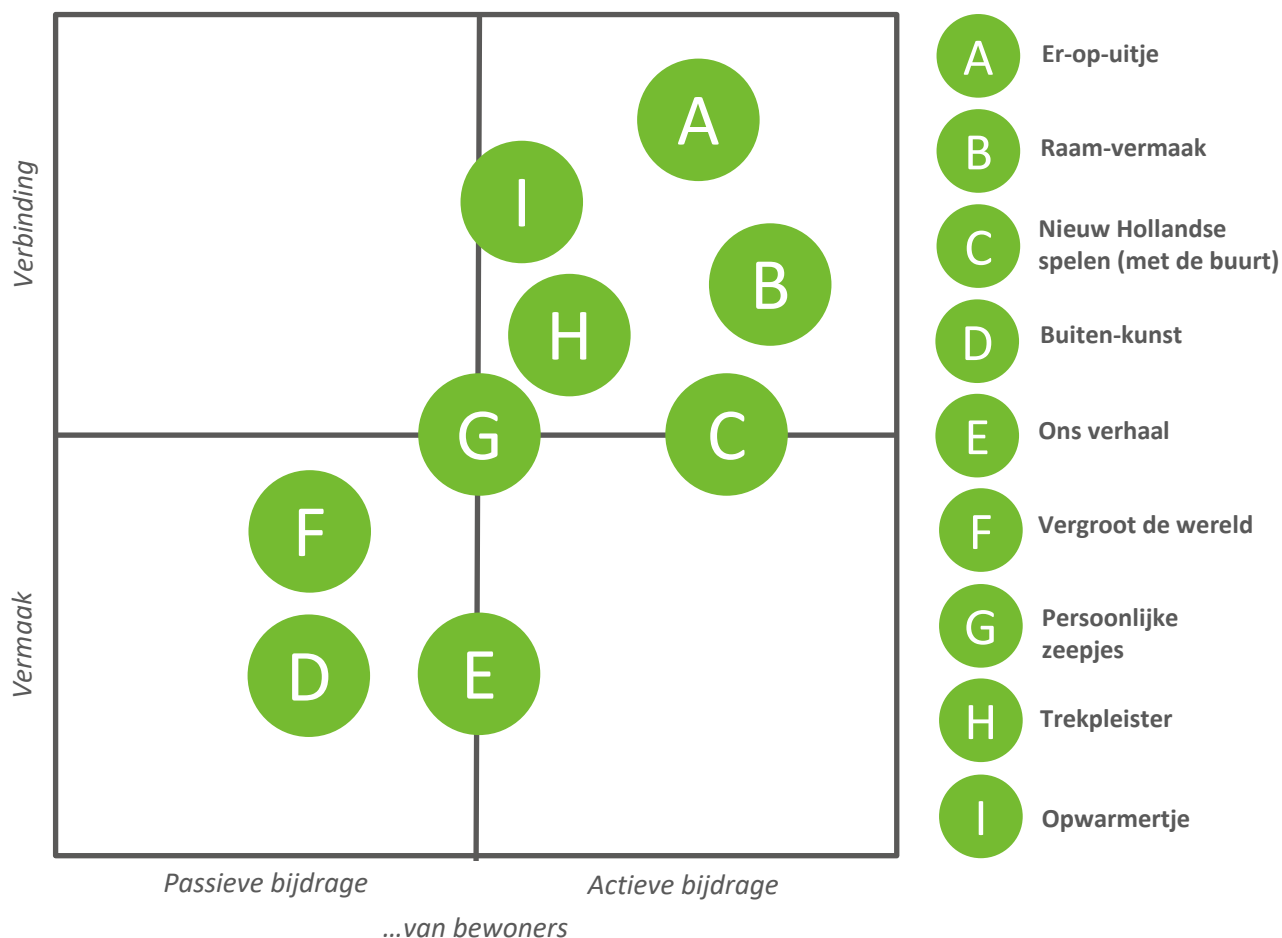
Verbinding

Vermaak

A
I
B
H
G
C
F
D
E

Passieve bijdrage

Actieve bijdrage

…van bewoners

A Er-op-uitje

B Raam-vermaak

C Nieuw Hollandse spelen (met de buurt)

D Buiten-kunst

E Ons verhaal

F Vergroot de wereld

G Persoonlijke zeepjes

H Trekpleister

I Opwarmertje